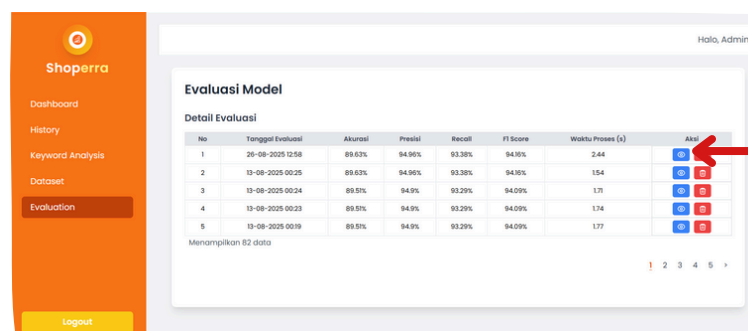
Shoperra

Dashboard
History
Keyword Analysis
Dataset
Evaluation

Logout

Halo, Admin

Evaluasi Model

Detail Evaluasi

| No | Tanggal Evaluasi | Akurasi | Presisi | Recall | F1 Score | Waktu Proses (s) | Aksi |
|---|---|---|---|---|---|---|---|
| 1 | 26-08-2025 12:58 | 89.63% | 94.96% | 93.38% | 94.16% | 2.44 | |
| 2 | 13-08-2025 00:25 | 89.63% | 94.96% | 93.38% | 94.16% | 1.54 | |
| 3 | 13-08-2025 00:24 | 89.51% | 94.9% | 93.29% | 94.09% | 1.71 | |
| 4 | 13-08-2025 00:23 | 89.51% | 94.9% | 93.29% | 94.09% | 1.74 | |
| 5 | 13-08-2025 00:19 | 89.51% | 94.9% | 93.29% | 94.09% | 1.77 | |

Menampilkan 82 data

1 2 3 4 5 ›